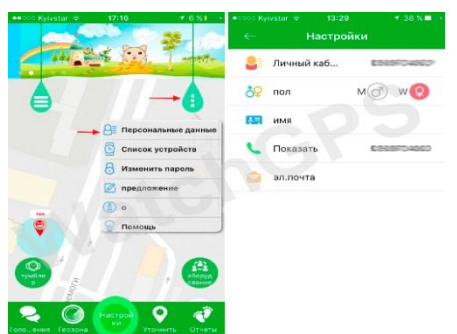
Kyivstar 17:10 6 %

Персональные данные
Список устройства
Изменить пароль
предложение
о
Помощь

тушКи ры

оборуд. ование

Голо...ения Геозона Настрой ки Уточнить Отчеты

Kyivstar 13:29 38 %

Настройки

Личный каб... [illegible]
пол M W
имя
Показать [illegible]
эл.почта

WatchGPS